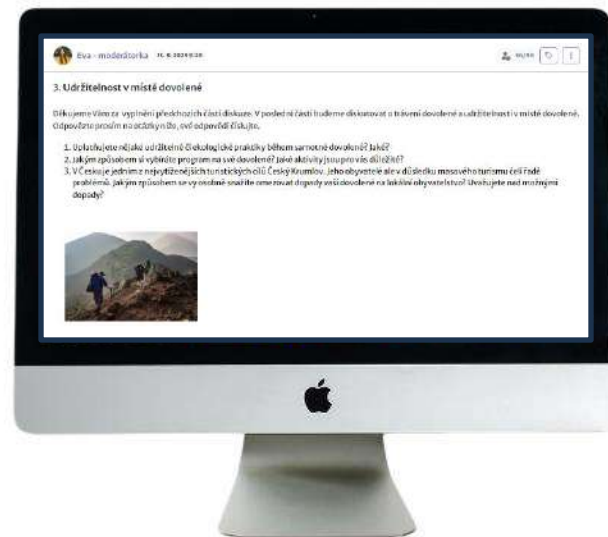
Eva - moderátorka 11. 6. 2024 9:20

3. Udržitelnost v místě dovolené

Děkujeme Vám za vyplnění předchozích částí diskuze. V poslední části budeme diskutovat o trávení dovolené a udržitelnosti v místě dovolené. Odpovězte prosím na otázky níže, své odpovědi diskujte.

1. Uplatňujete nějaké udržitelné či ekologické praktiky během samotné dovolené? Jaké?
2. Jakým způsobem si vybíráte program na své dovolené? Jaké aktivity jsou pro vás důležité?
3. V Česku je jedním z nejvytíženějších turistických cílů Český Krumlov. Jeho obyvatelé ale v důsledku masového turismu čelí řadě problémů. Jakým způsobem se vy osobně snažíte omezovat dopady vaší dovolené na lokální obyvatelstvo? Uvažujete nad možnými dopady?